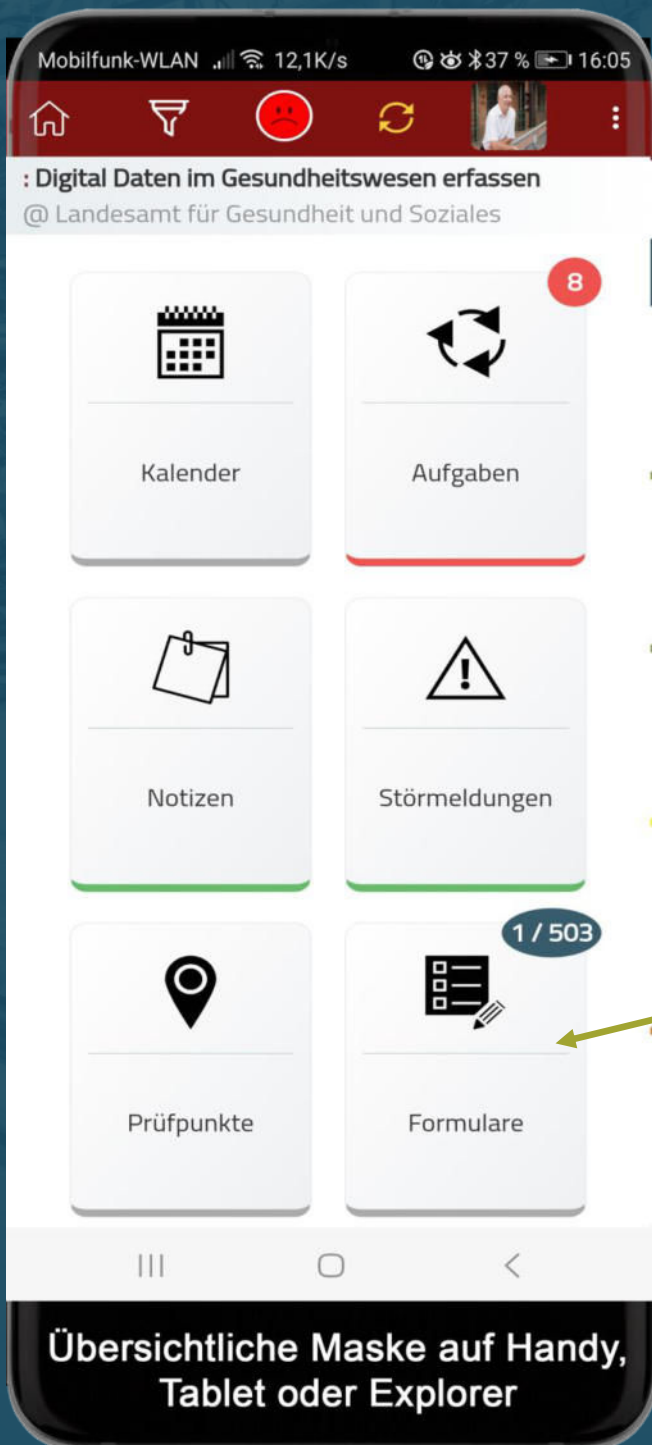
Mobilfunk-WLAN 12,1K/s 37 % 16:05

: Digital Daten im Gesundheitswesen erfassen
@ Landesamt für Gesundheit und Soziales

Kalender

8
Aufgaben

Notizen

Störmeldungen

Prüfpunkte

1 / 503
Formulare

Übersichtliche Maske auf Handy, Tablet oder Explorer